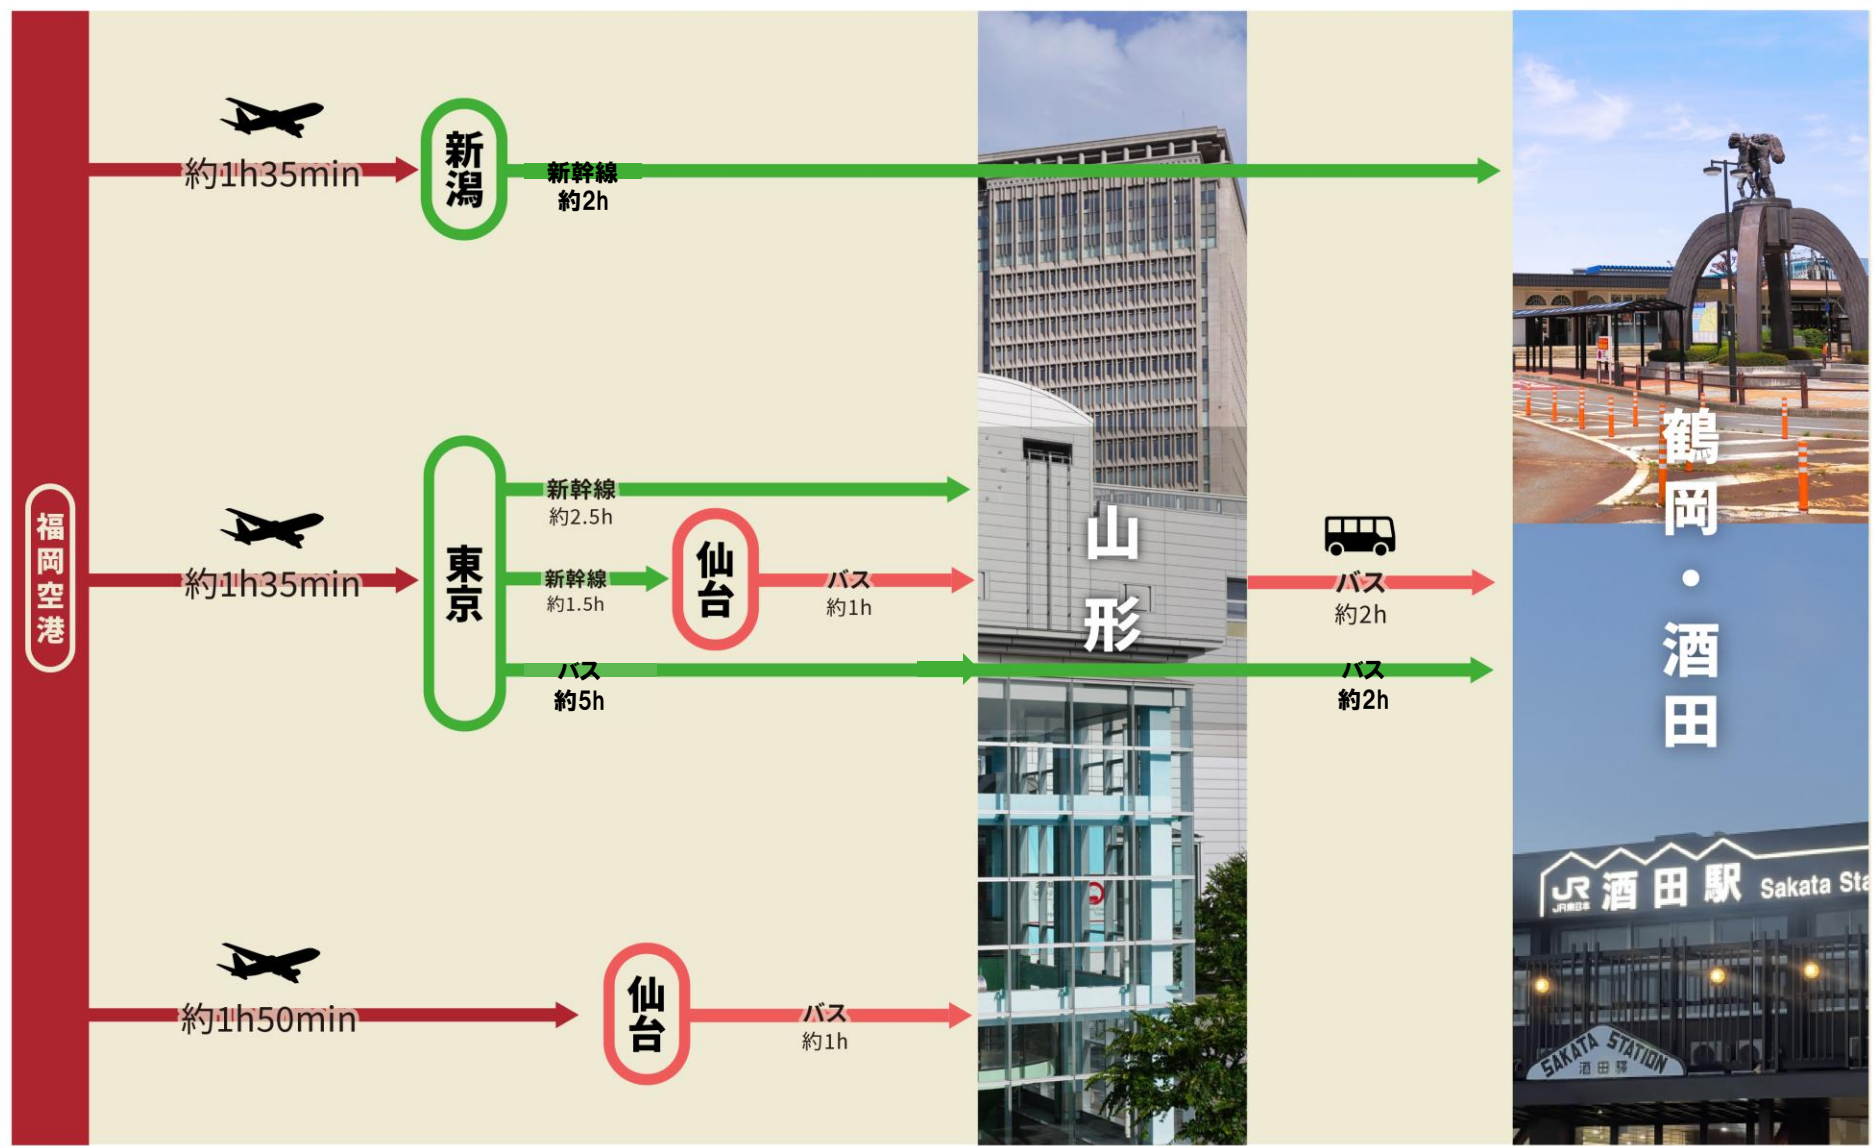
福岡空港

約1h35min
新潟
新幹線
約2h

約1h35min
東京
新幹線
約2.5h
新幹線
約1.5h
仙台
バス
約1h
バス
約5h

約1h50min
仙台
バス
約1h

山形

バス
約2h
バス
約2h

鶴岡・酒田

JR 酒田駅 Sakata Sta
JR東日本
SAKATA STATION
酒田駅